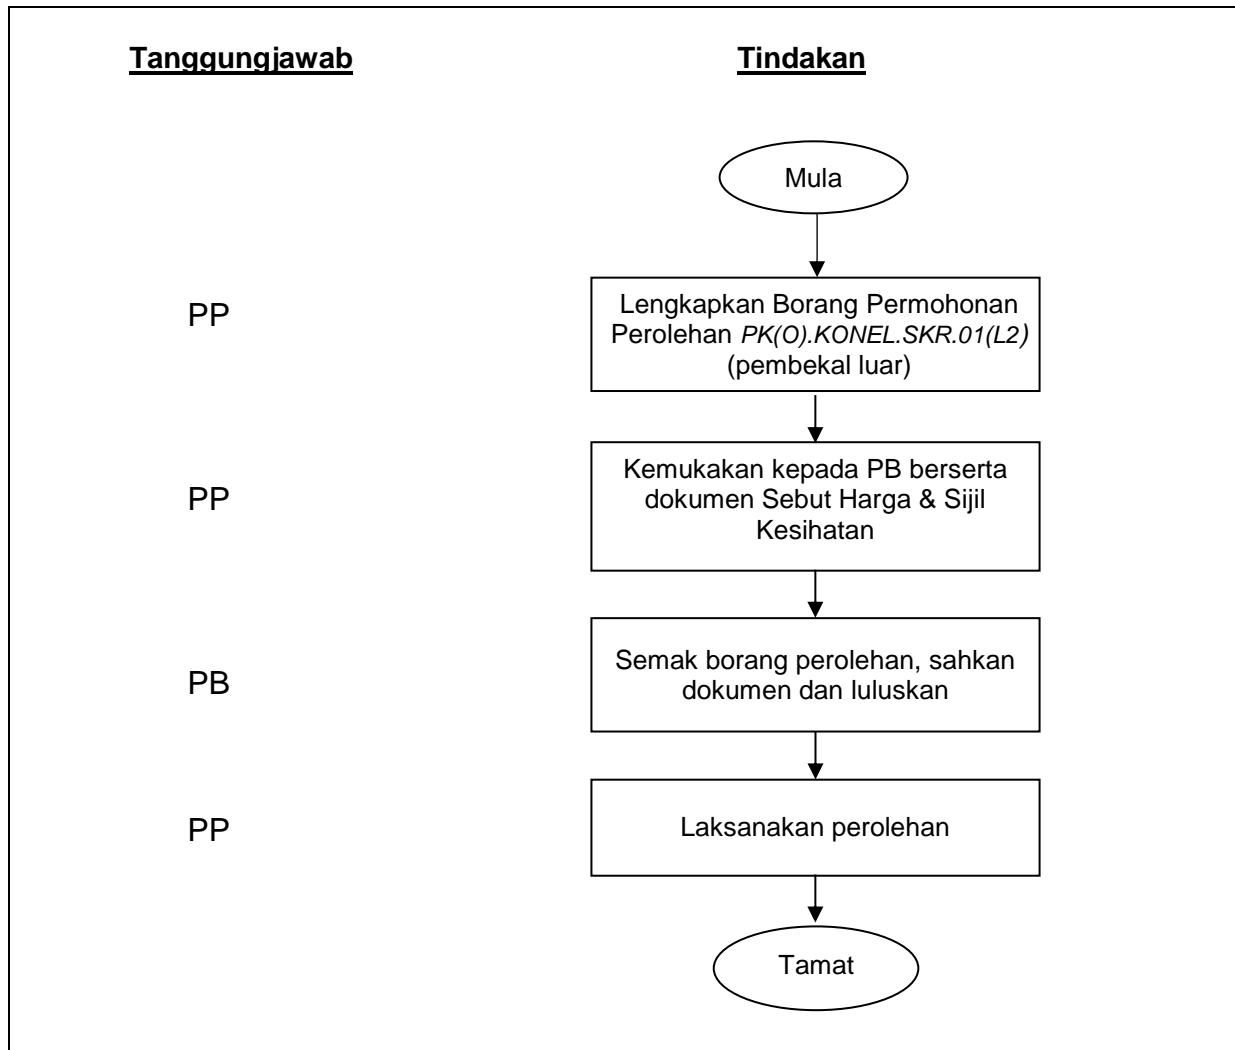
Tanggungjawab

Tindakan

Mula

PP

Lengkapkan Borang Permohonan Perolehan PK(O).KONEL.SKR.01(L2) (pembekal luar)

PP

Kemukakan kepada PB berserta dokumen Sebut Harga & Sijil Kesihatan

PB

Semak borang perolehan, sahkan dokumen dan luluskan

PP

Laksanakan perolehan

Tamat